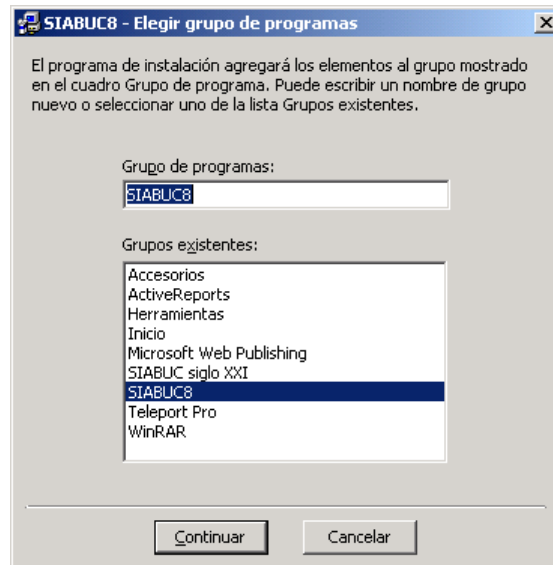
SIABUC8 - Elegir grupo de programas

El programa de instalación agregará los elementos al grupo mostrado en el cuadro Grupo de programa. Puede escribir un nombre de grupo nuevo o seleccionar uno de la lista Grupos existentes.

Grupo de programas:

SIABUC8

Grupos existentes:

Accesorios
ActiveReports
Herramientas
Inicio
Microsoft Web Publishing
SIABUC siglo XXI
SIABUC8
Teleport Pro
WinRAR

Continuar

Cancelar